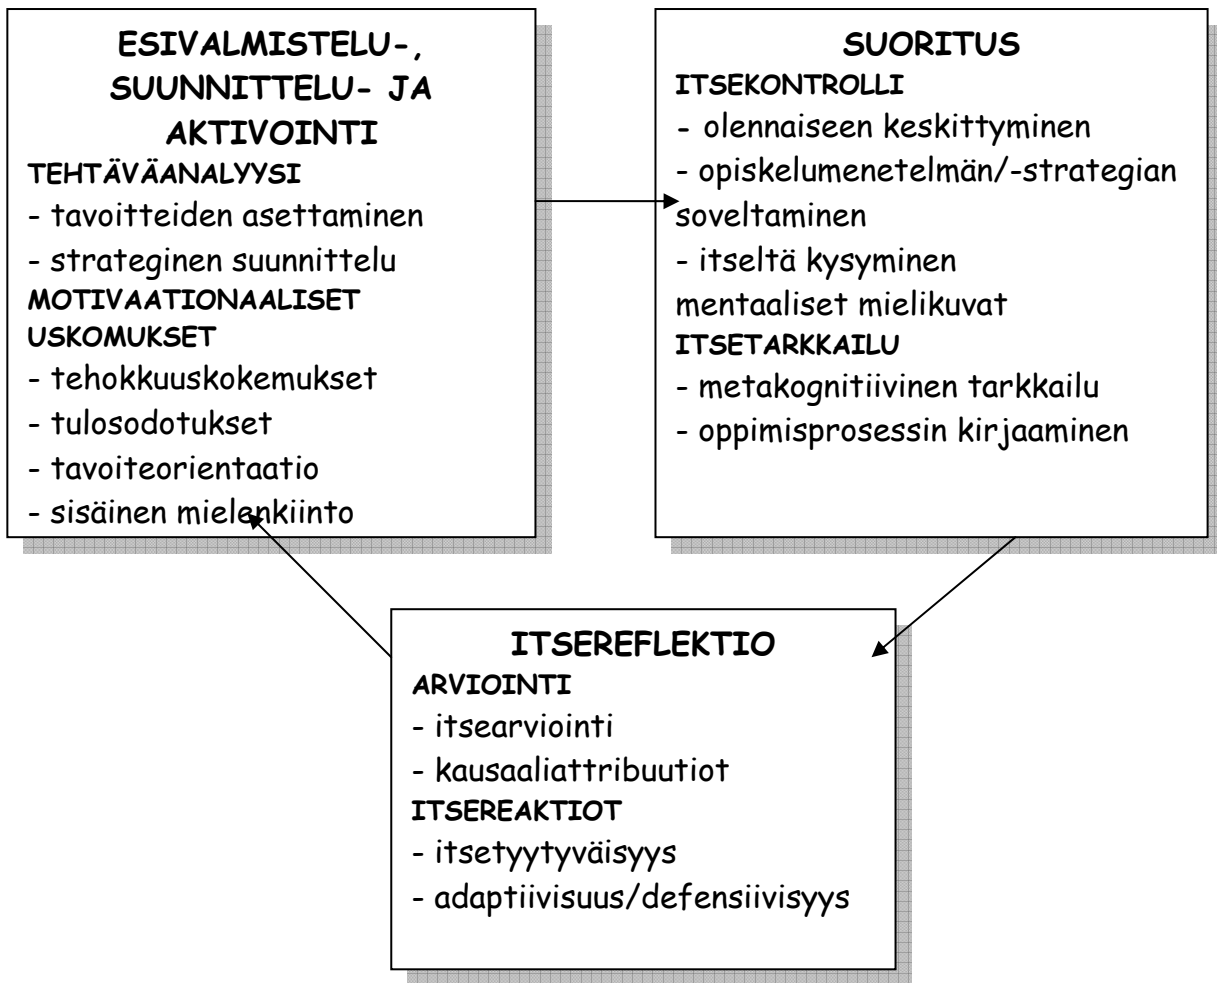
ESIVALMISTELU-, SUUNNITTELU- JA AKTIVOINTI
TEHTÄVÄANALYYSI
- tavoitteiden asettaminen
- strateginen suunnittelu
MOTIVAATIONAALISET USKOMUKSET
- tehokkuuskokemukset
- tulosodotukset
- tavoiteorientaatio
- sisäinen mielenkiinto

SUORITUS
ITSEKONTROLLI
- olennaiseen keskittyminen
- opiskelumenetelmän/-strategian soveltaminen
- itseltä kysyminen
mentaaliset mielikuvat
ITSETARKKAILU
- metakognitiivinen tarkkailu
- oppimisprosessin kirjaaminen

ITSEREFLEKTIO
ARVIOINTI
- itsearviointi
- kausaaliattribuutiot
ITSEREAKTIOT
- itsetyytyväisyys
- adaptiivisuus/defensiivisyys